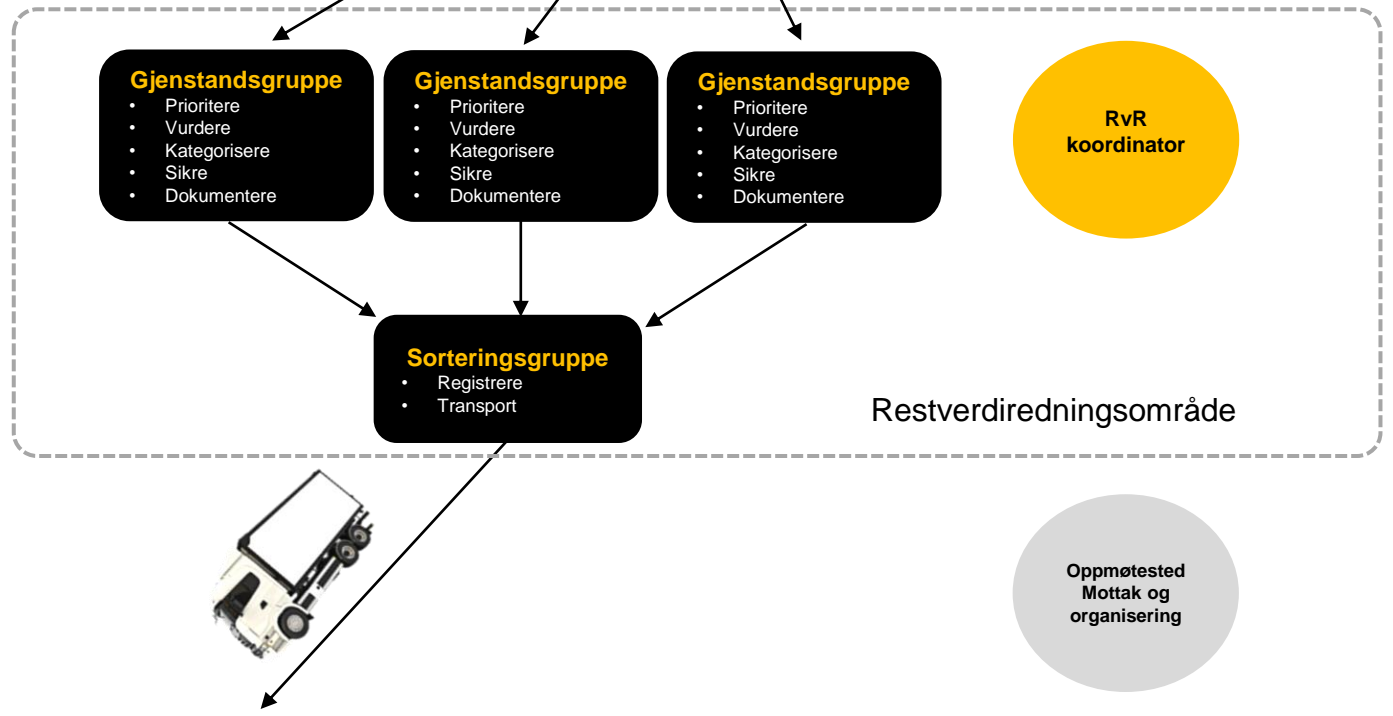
Gjenstandsgruppe
- Prioritere
- Vurdere
- Kategorisere
- Sikre
- Dokumentere

Gjenstandsgruppe
- Prioritere
- Vurdere
- Kategorisere
- Sikre
- Dokumentere

Gjenstandsgruppe
- Prioritere
- Vurdere
- Kategorisere
- Sikre
- Dokumentere

RvR koordinator

Sorteringsgruppe
- Registrere
- Transport

Restverdiredningsområde

Oppmøtested Mottak og organisering